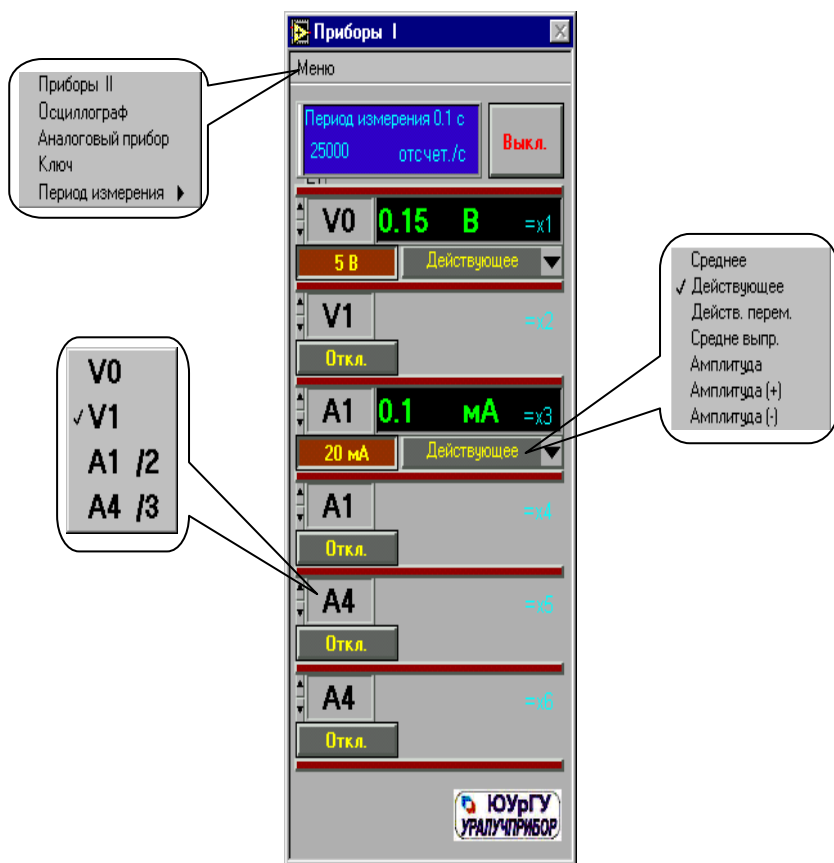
Приборы I

Меню

Приборы II
Осциллограф
Аналоговый прибор
Ключ
Период измерения

Период измерения 0.1 с
25000 отсчет./с

Выкл.

V0 0.15 В =x1
5 В Действующее

Среднее
✓ Действующее
Действ. перем.
Средне выпр.
Амплитуда
Амплитуда (+)
Амплитуда (-)

V1 =x2
Откл.

V0
✓V1
A1 /2
A4 /3

A1 0.1 мА =x3
20 мА Действующее

A1 =x4
Откл.

A4 =x5
Откл.

A4 =x6
Откл.

ЮУрГУ
УРАЛУЧПРИБОР